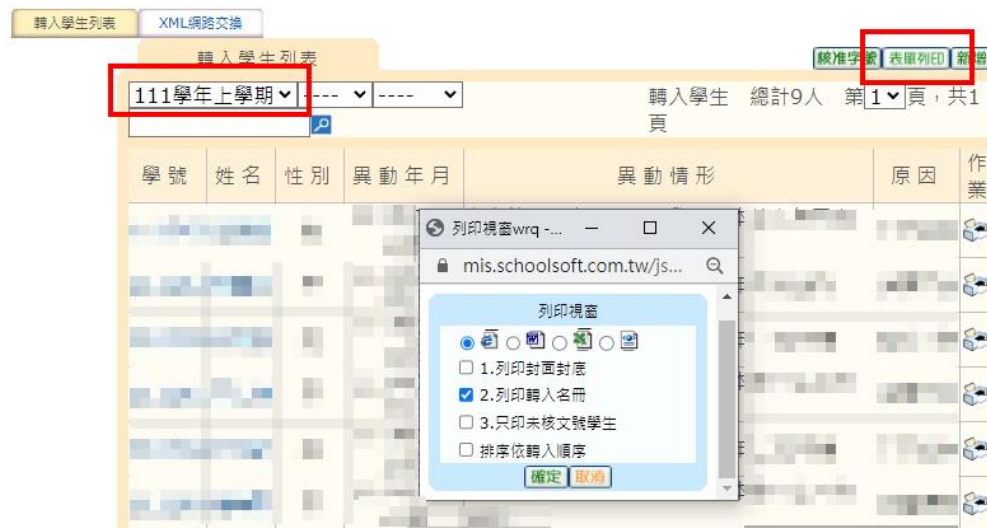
轉入學生列表 XML網路交換

轉入學生列表

核准字號 表單列印 新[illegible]

111學年上學期 ---- ----

轉入學生 總計9人 第1頁，共1頁

| 學號 | 姓名 | 性別 | 異動年月 | 異動情形 | 原因 | 作業 |
|---|---|---|---|---|---|---|

列印視窗wrq -...

mis.schoolsoft.com.tw/js...

列印視窗

1.列印封面封底

2.列印轉入名冊

3.只印未核文號學生

排序依轉入順序

確定 取消